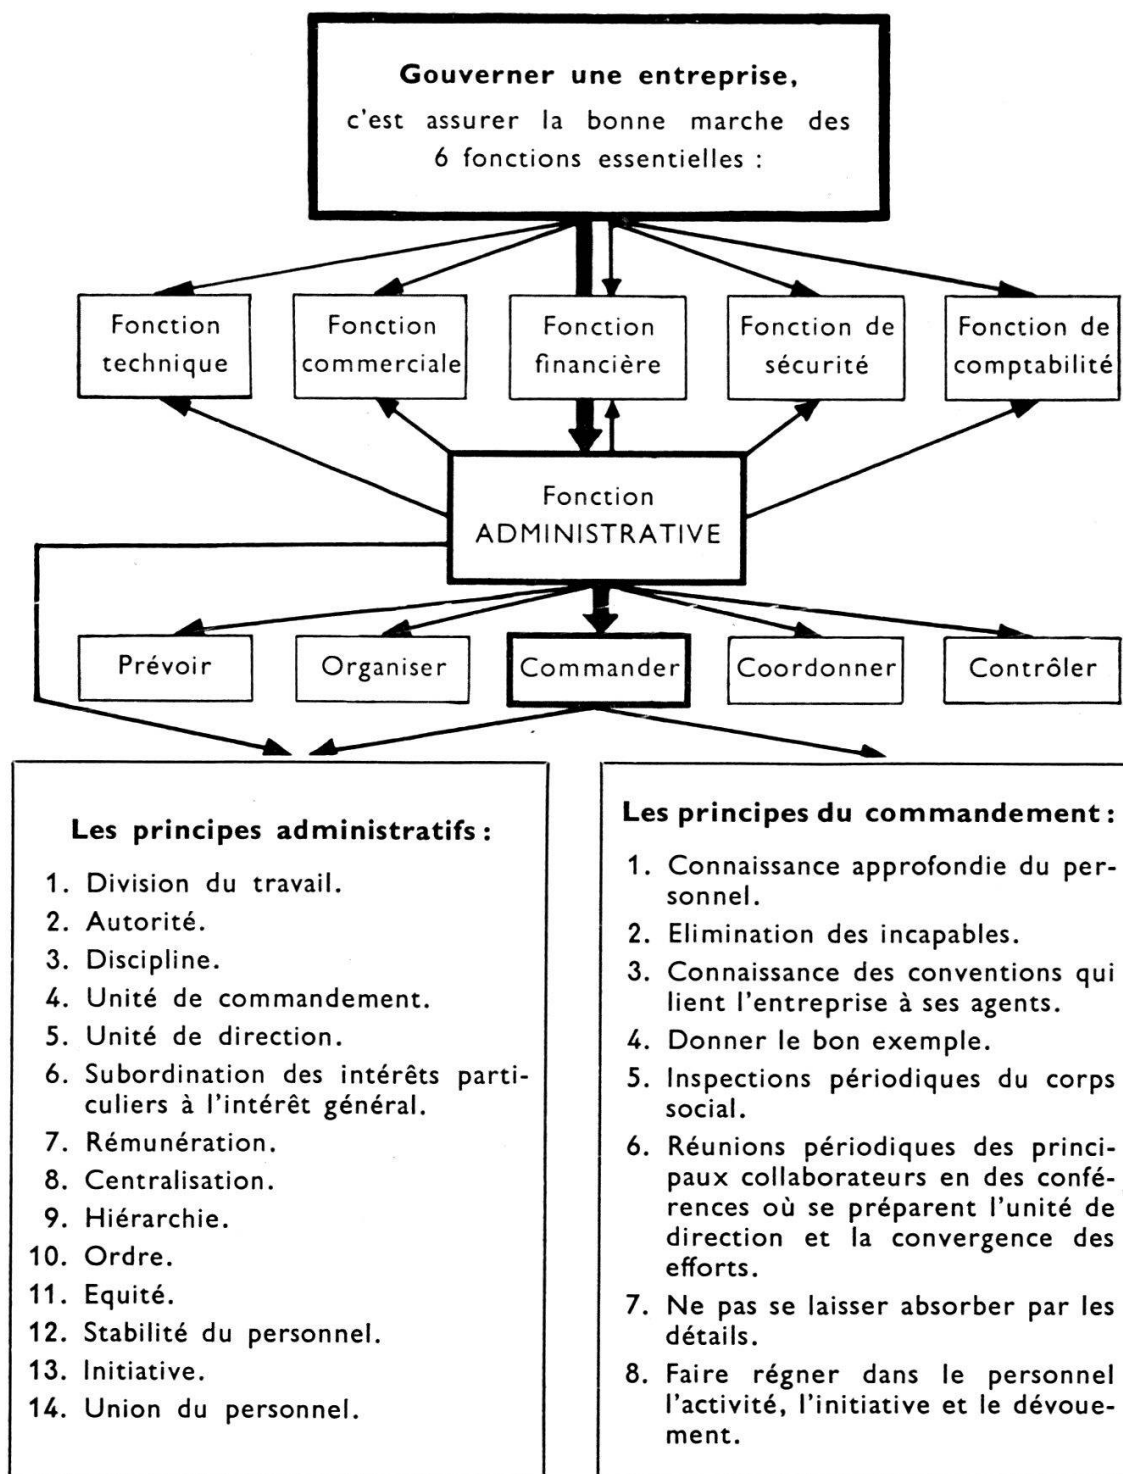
**Gouverner une entreprise,**
c'est assurer la bonne marche des 6 fonctions essentielles :

Fonction technique

Fonction commerciale

Fonction financière

Fonction de sécurité

Fonction de comptabilité

Fonction ADMINISTRATIVE

Prévoir

Organiser

Commander

Coordonner

Contrôler

**Les principes administratifs :**

1. Division du travail.
2. Autorité.
3. Discipline.
4. Unité de commandement.
5. Unité de direction.
6. Subordination des intérêts particuliers à l'intérêt général.
7. Rémunération.
8. Centralisation.
9. Hiérarchie.
10. Ordre.
11. Equité.
12. Stabilité du personnel.
13. Initiative.
14. Union du personnel.

**Les principes du commandement :**

1. Connaissance approfondie du personnel.
2. Elimination des incapables.
3. Connaissance des conventions qui lient l'entreprise à ses agents.
4. Donner le bon exemple.
5. Inspections périodiques du corps social.
6. Réunions périodiques des principaux collaborateurs en des conférences où se préparent l'unité de direction et la convergence des efforts.
7. Ne pas se laisser absorber par les détails.
8. Faire régner dans le personnel l'activité, l'initiative et le dévouement.